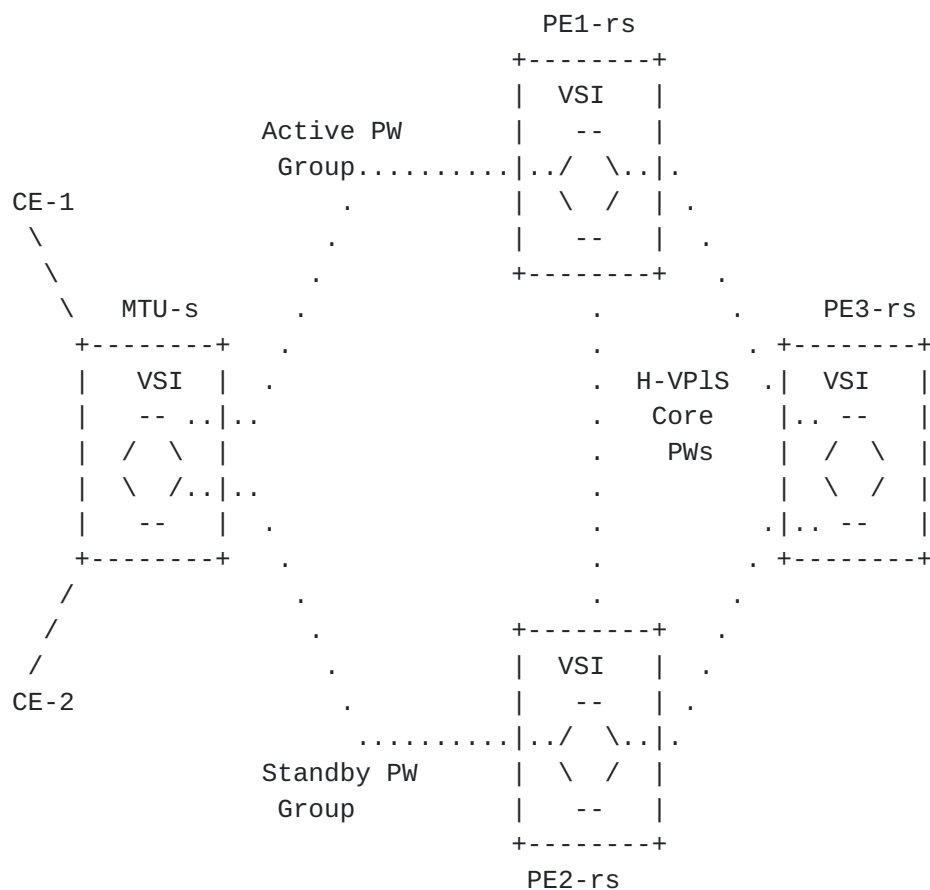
```
                                PE1-rs
                              +--------+
                              |  VSI   |
                Active PW     |   --   |
                 Group........|../  \..|.
CE-1                    .     |  \  /  | .
 \                     .      |   --   |  .
  \                   .       +--------+   .
   \   MTU-s         .             .        .     PE3-rs
    +--------+      .              .         . +--------+
    |  VSI   |     .               .  H-VPlS  .|  VSI   |
    |   -- ..|..                   .   Core    |.. --   |
    |  /  \  |                     .    PWs    |  /  \  |
    |  \  /..|..                   .           |  \  /  |
    |   --   |     .               .          .|.. --   |
    +--------+      .              .         . +--------+
   /                 .             .        .
  /                   .       +--------+   .
 /                     .      |  VSI   |  .
CE-2                    .     |   --   | .
                      ........|../  \..|.
                Standby PW    |  \  /  |
                 Group        |   --   |
                              +--------+
                                PE2-rs
```